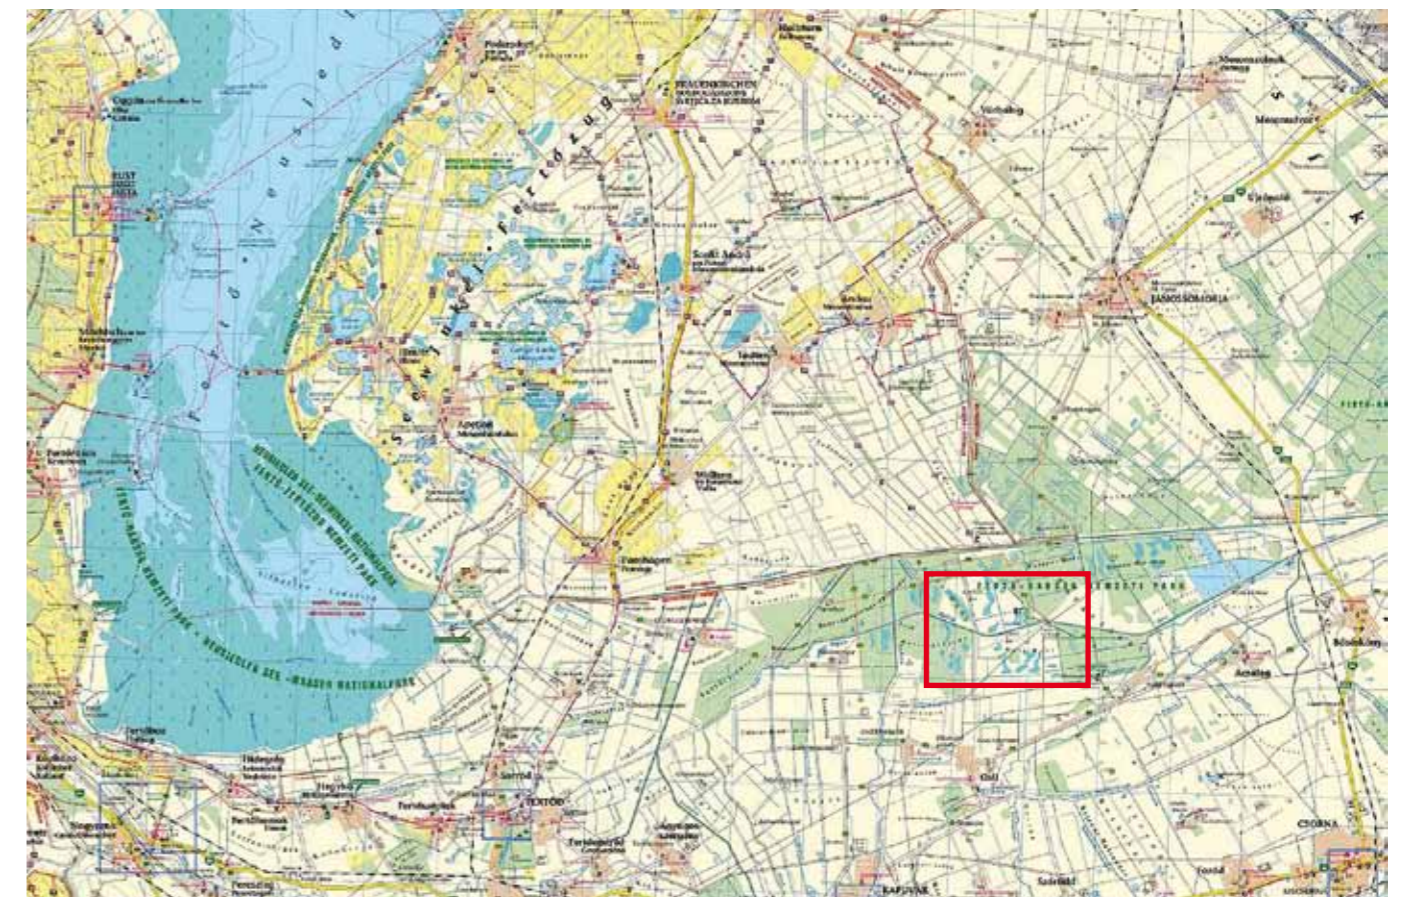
Fertő / Neusiedler See

Seewinkel · Fertőzug

NEUSIEDLER SEE-SEEWINKEL NATIONALPARK
FERTŐ-FERTŐZUG NEMZETI PARK

FERTŐ-HANSÁG NEMZETI PARK · NEUSIEDLER SEE-NÁRDOS NATIONALPARK

FERTŐ-HANSÁG NEMZETI PARK

RUST

FRAUENKIRCHEN

Apetlon

Wallern

Pamhagen

Tadten

Andau

JÁNOSSOMORJA

Várbalog

Mosonszolnok

Mosonszentmiklós

Újrónafő

Bősárkány

Acsalag

Osli

CSORNA

FERTŐD

Sarród

KAPUVÁR

Nagycenk

Fertőrákos

Fertőboz

Hidegség

Fertőhomok

Fertőszentmiklós

Fertőszéplak

Agyagosszergény

Szárföld

Farád

Hegykő

Illmitz

Mörbisch

Oggau

Podersdorf

Halbturn

Sankt Andrä

Pomogy

Lébény

Dél

Ikva